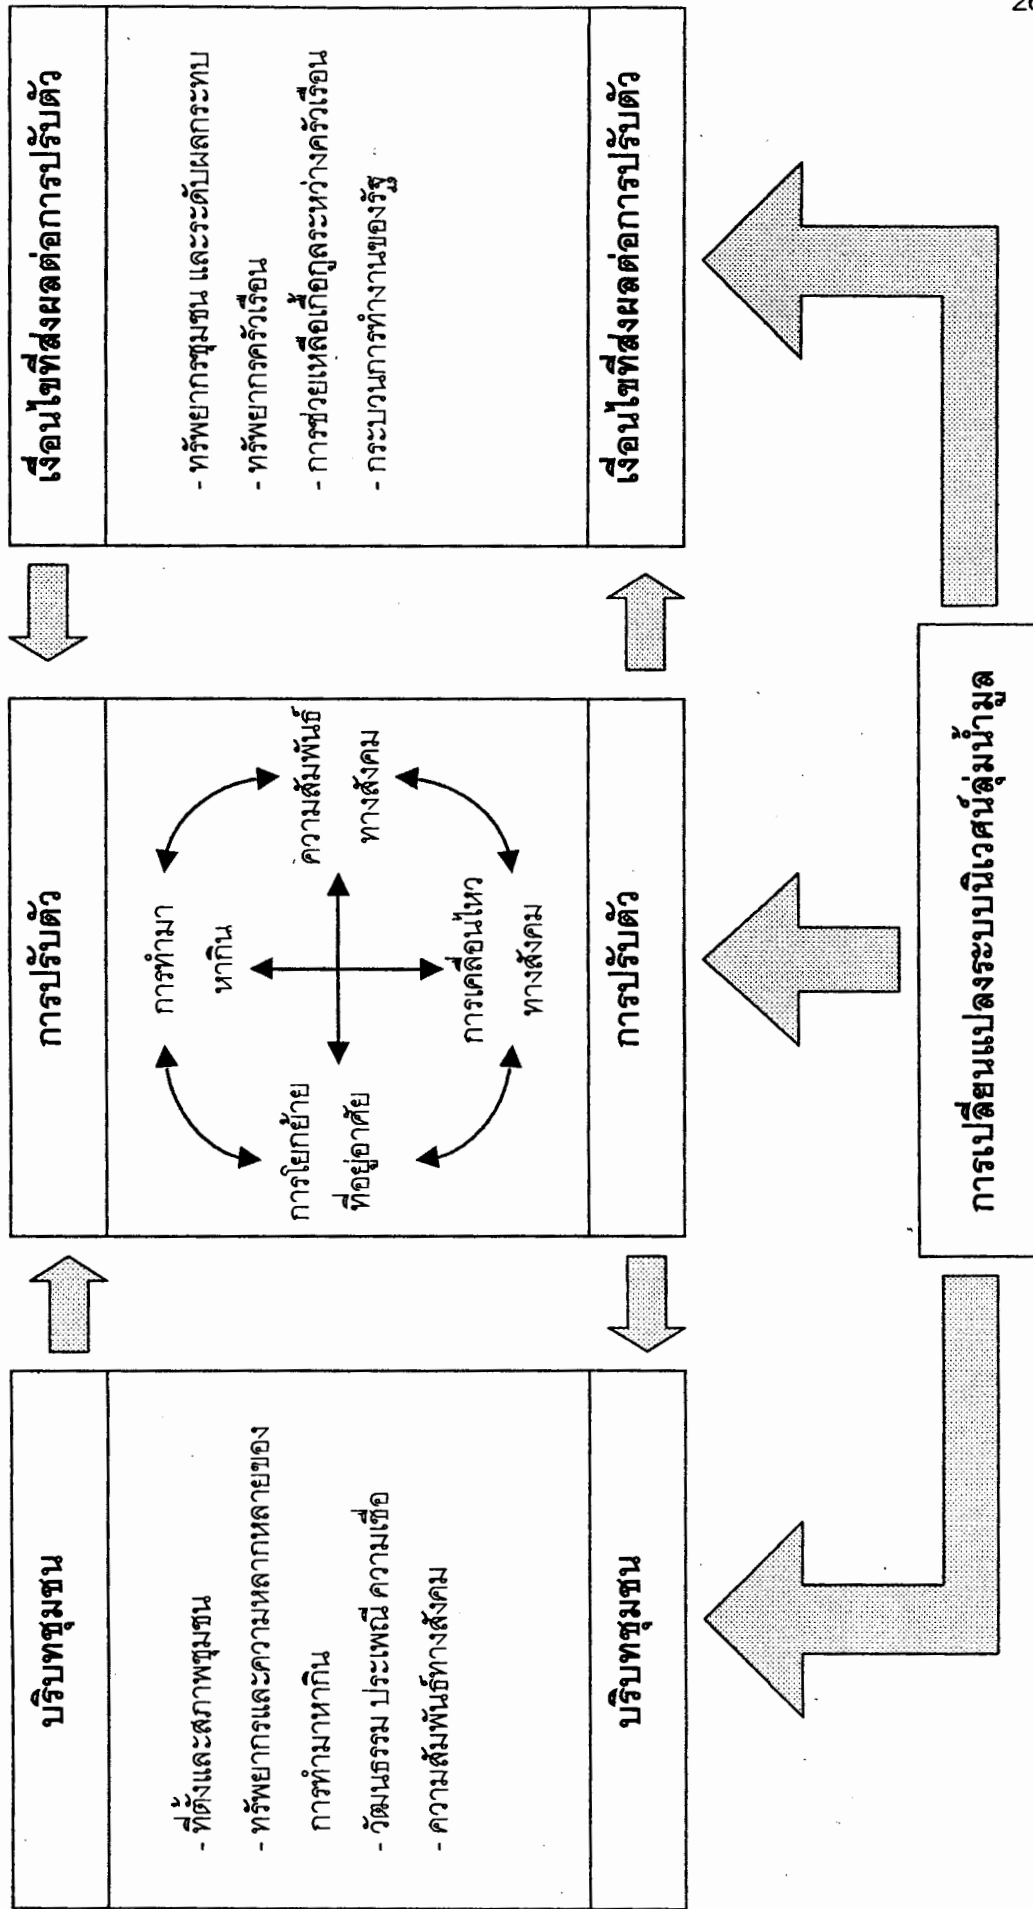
2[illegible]

บริบทชุมชน

- ที่ตั้งและสภาพชุมชน
- ทรัพยากรและความหลากหลายของการทำมาหากิน
- วัฒนธรรม ประเพณี ความเชื่อ
- ความสัมพันธ์ทางสังคม

บริบทชุมชน

การปรับตัว

การโยกย้ายที่อยู่อาศัย

การทำมาหากิน

ความสัมพันธ์ทางสังคม

การเคลื่อนไหวทางสังคม

การปรับตัว

เงื่อนไขที่ส่งผลต่อการปรับตัว

- ทรัพยากรชุมชน และระดับผลกระทบ
- ทรัพยากรครัวเรือน
- การช่วยเหลือเกื้อกูลระหว่างครัวเรือน
- กระบวนการทำงานของรัฐ

เงื่อนไขที่ส่งผลต่อการปรับตัว

การเปลี่ยนแปลงระบบนิเวศน์ลุ่มน้ำมูล